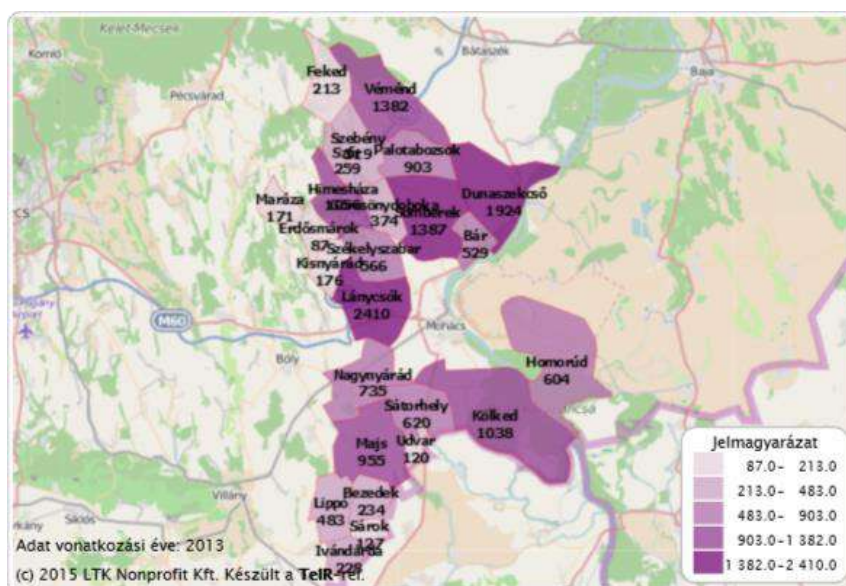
Kelet-Mecsek
Komló
Bátaszék
Baja
Pécsvárad
Feked
213
Véménd
1382
Szebény
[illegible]
259
Palotabozsok
903
Dunaszekcső
1924
Maráza
171
Himesháza
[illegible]
Geresdlak
Erdősmárok
87
Görcsönydoboka
374
Somberek
1387
Bár
529
Székelyszabar
566
Kisnyárád
176
Lánycsók
2410
M60
Mohács
Bóly
Nagynyárád
735
Homorúd
604
Sátorhely
620
Kölked
1038
Majs
955
Udvar
120
Villány
Siklós
Lippó
483
Bezedek
234
Sárok
127
Ivándárda
228
Adat vonatkozási éve: 2013
(c) 2015 LTK Nonprofit Kft. Készült a TeIR-rel.
Jelmagyarázat
87.0- 213.0
213.0- 483.0
483.0- 903.0
903.0-1 382.0
1 382.0-2 410.0